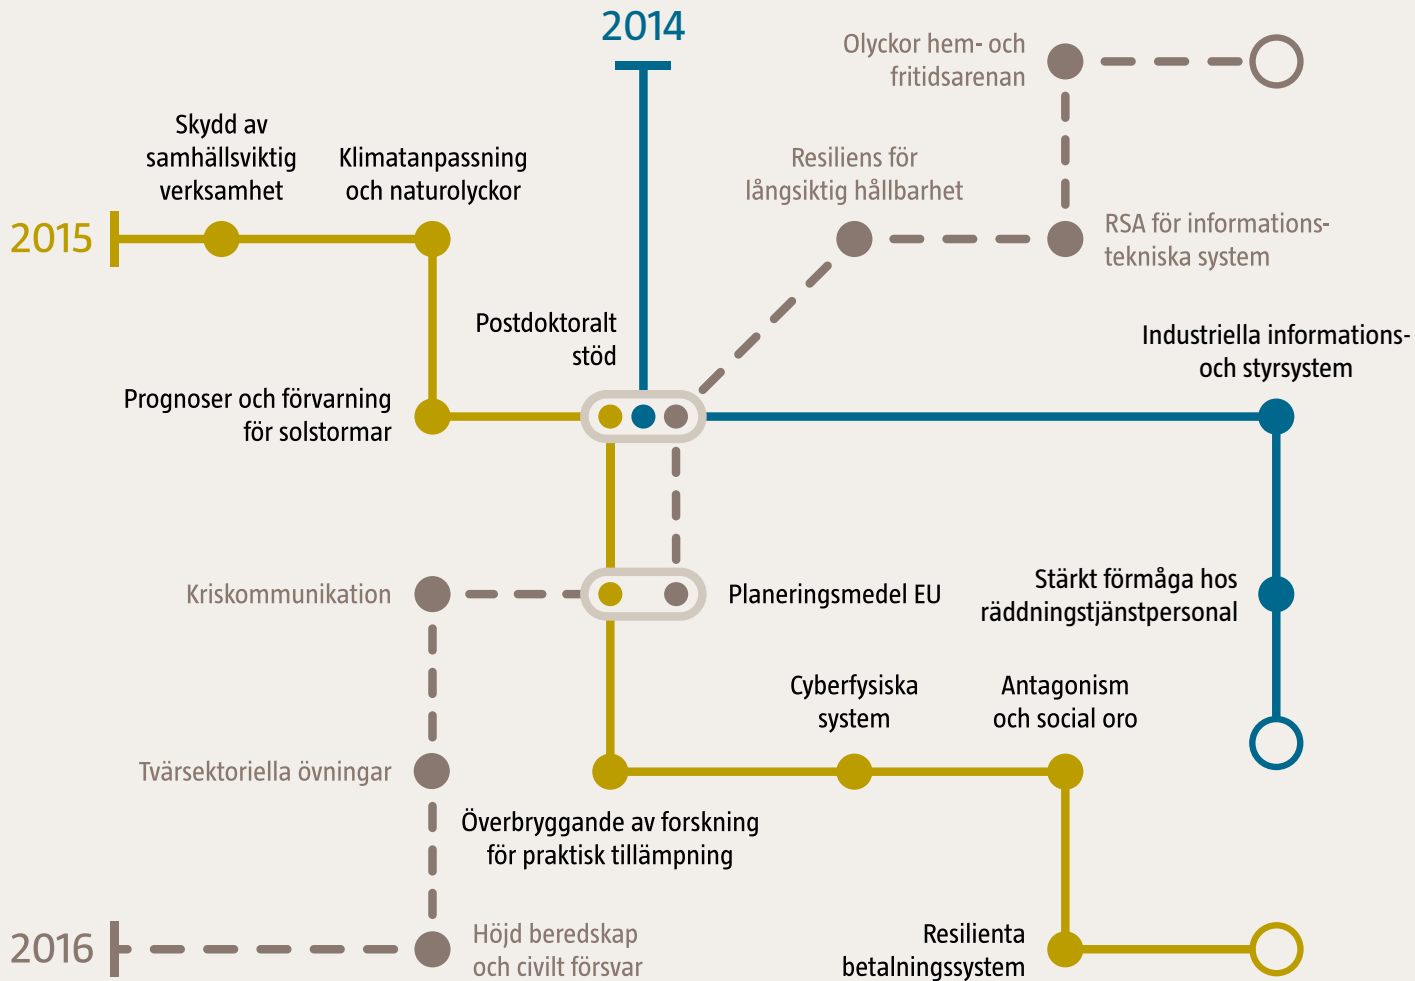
2014

Olyckor hem- och fritidsarenan

2015

Skydd av samhällsviktig verksamhet

Klimatanpassning och naturolyckor

Resiliens för långsiktig hållbarhet

RSA för informationstekniska system

Postdoktoralt stöd

Industriella informations- och styrsystem

Prognoser och förvarning för solstormar

Kriskommunikation

Planeringsmedel EU

Stärkt förmåga hos räddningstjänstpersonal

Cyberfysiska system

Antagonism och social oro

Tvärsektoriella övningar

Överbryggande av forskning för praktisk tillämpning

2016

Höjd beredskap och civilt försvar

Resilienta betalningssystem